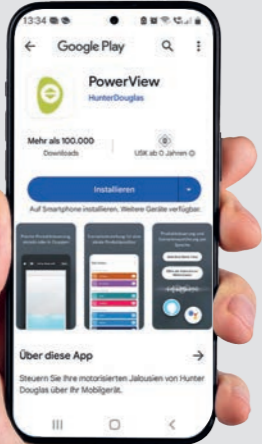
13:34

Google Play

PowerView

HunterDouglas

Mehr als 100.000
Downloads

USK ab 0 Jahren

Installieren

Auf Smartphone installieren. Weitere Geräte verfügbar.

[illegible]

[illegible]

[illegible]

Über diese App

Steuern Sie Ihre motorisierten Jalousien von Hunter Douglas über Ihr Mobilgerät.